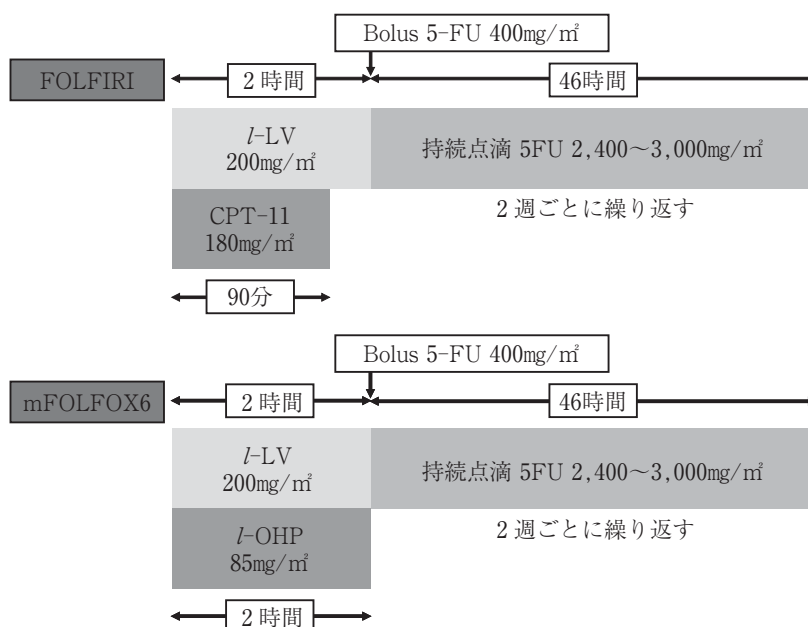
Bolus 5-FU 400mg/m²

FOLFIRI

2 時間

46時間

$l$-LV
200mg/m²

持続点滴 5FU 2,400～3,000mg/m²

CPT-11
180mg/m²

2 週ごとに繰り返す

90分

Bolus 5-FU 400mg/m²

mFOLFOX6

2 時間

46時間

$l$-LV
200mg/m²

持続点滴 5FU 2,400～3,000mg/m²

$l$-OHP
85mg/m²

2 週ごとに繰り返す

2 時間